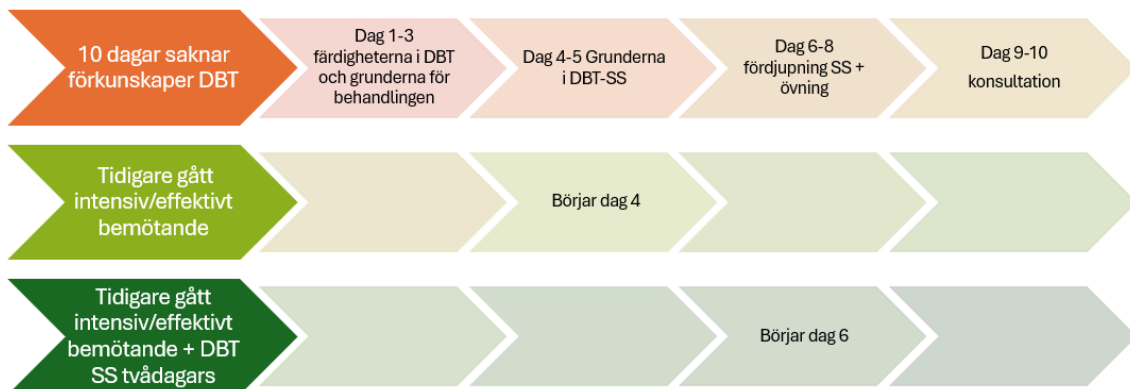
10 dagar saknar förkunskaper DBT

Dag 1-3 färdigheterna i DBT och grunderna för behandlingen

Dag 4-5 Grunderna i DBT-SS

Dag 6-8 fördjupning SS + övning

Dag 9-10 konsultation

Tidigare gått intensiv/effektivt bemötande

Börjar dag 4

Tidigare gått intensiv/effektivt bemötande + DBT SS tvådagars

Börjar dag 6